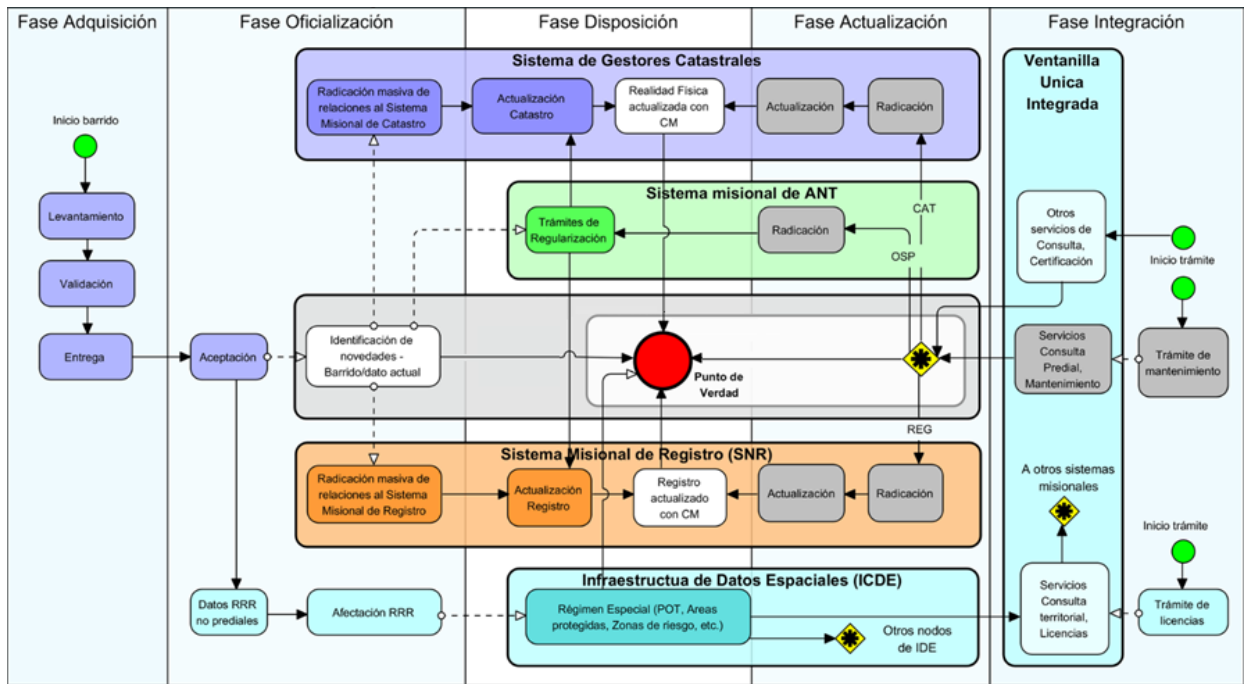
Fase Adquisición

Fase Oficialización

Fase Disposición

Fase Actualización

Fase Integración

Inicio barrido

Levantamiento

Validación

Entrega

Sistema de Gestores Catastrales

Radicación masiva de relaciones al Sistema Misional de Catastro

Actualización Catastro

Realidad Física actualizada con CM

Actualización

Radicación

Sistema misional de ANT

Trámites de Regularización

Radicación

CAT

OSP

Aceptación

Identificación de novedades - Barrido/dato actual

Punto de Verdad

REG

Sistema Misional de Registro (SNR)

Radicación masiva de relaciones al Sistema Misional de Registro

Actualización Registro

Registro actualizado con CM

Actualización

Radicación

Datos RRR no prediales

Afectación RRR

Infraestructua de Datos Espaciales (ICDE)

Régimen Especial (POT, Areas protegidas, Zonas de riesgo, etc.)

Otros nodos de IDE

Ventanilla Unica Integrada

Otros servicios de Consulta, Certificación

Inicio trámite

Servicios Consulta Predial, Mantenimiento

Trámite de mantenimiento

A otros sistemas misionales

Inicio trámite

Servicios Consulta territorial, Licencias

Trámite de licencias